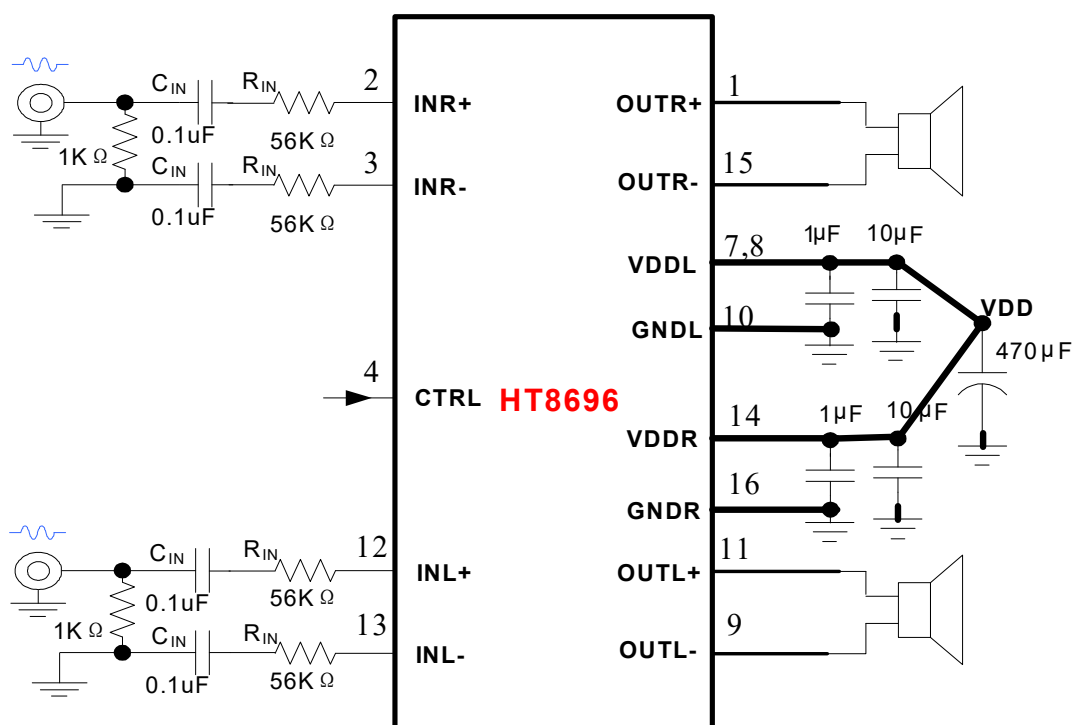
$C_{IN}$
$R_{IN}$
2
INR+
0.1uF
56K Ω
1K Ω
$C_{IN}$
$R_{IN}$
3
INR-
0.1uF
56K Ω

1
OUTR+
15
OUTR-
1μF
10μF
7,8
VDDL
VDD
10
GNDL
470μF

4
CTRL
HT8696

14
1μF
10μF
VDDR
16
GNDR

$C_{IN}$
$R_{IN}$
12
INL+
0.1uF
56K Ω
1K Ω
$C_{IN}$
$R_{IN}$
13
INL-
0.1uF
56K Ω

11
OUTL+
9
OUTL-